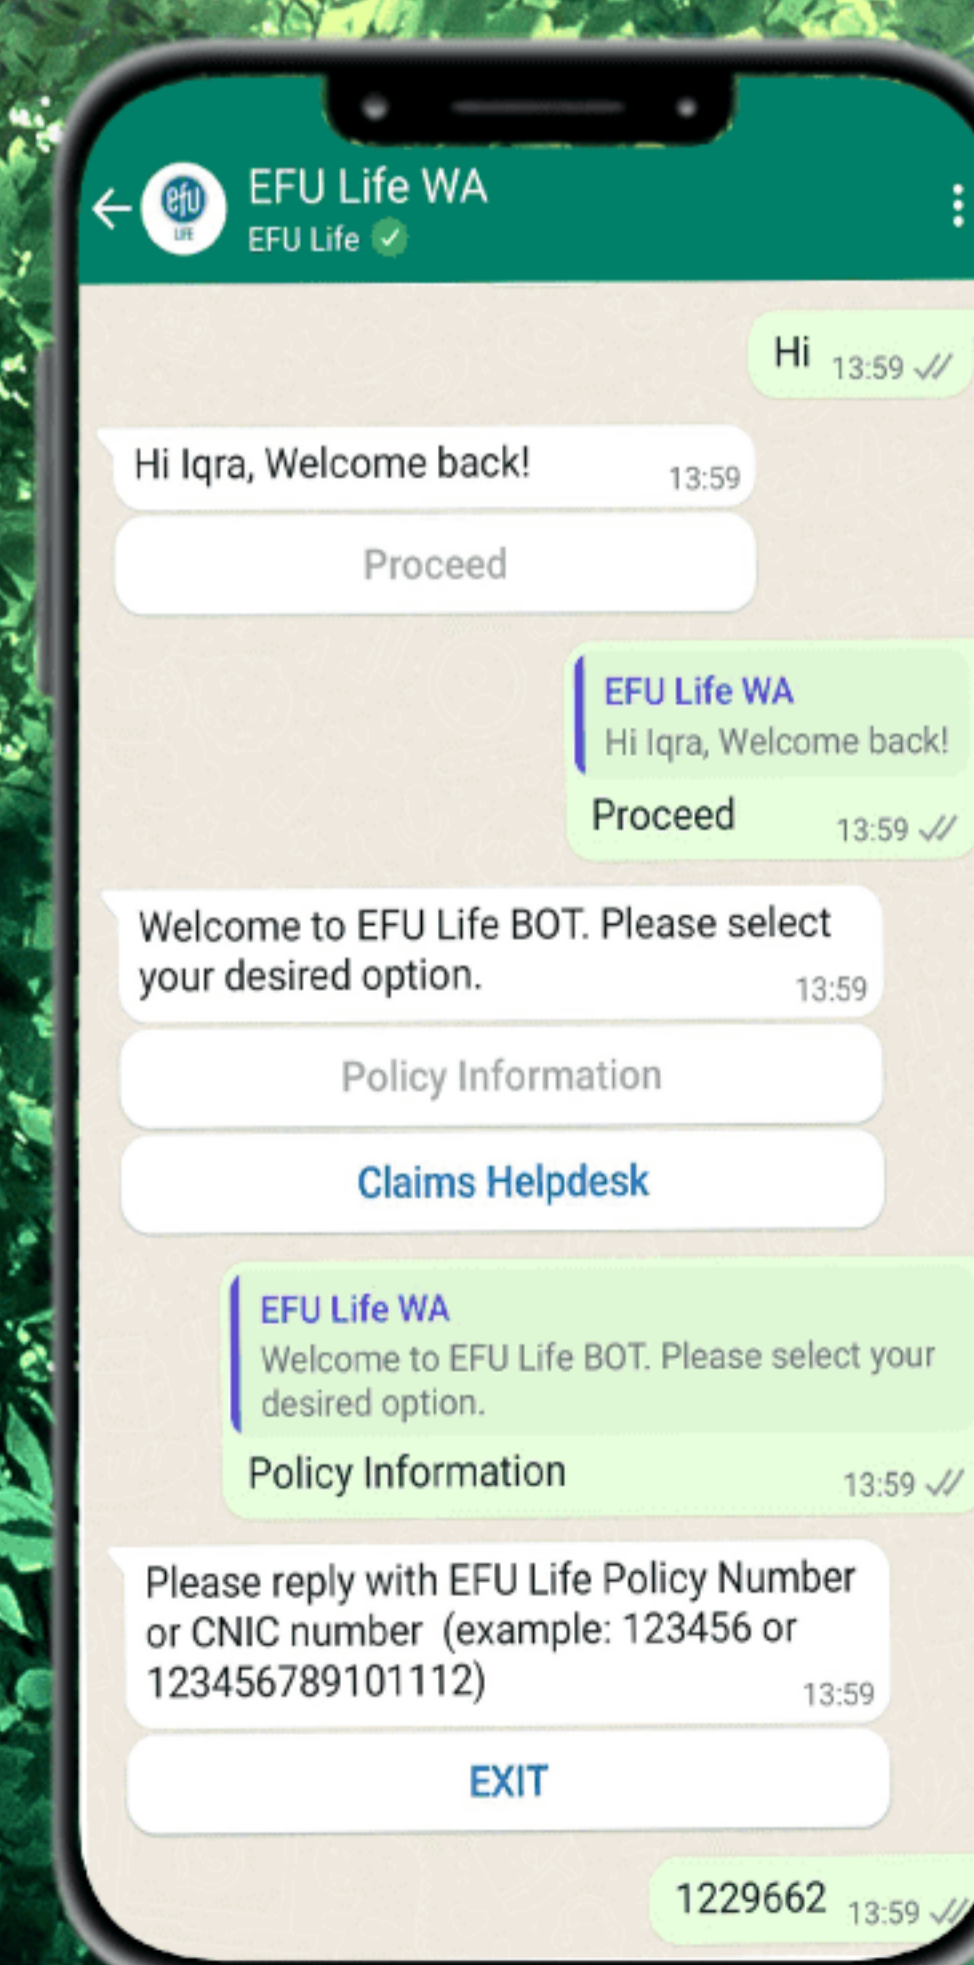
efu LIFE

EFU Life WA
EFU Life

Hi 13:59

Hi Iqra, Welcome back! 13:59

Proceed

EFU Life WA
Hi Iqra, Welcome back!
Proceed 13:59

Welcome to EFU Life BOT. Please select your desired option. 13:59

Policy Information

Claims Helpdesk

EFU Life WA
Welcome to EFU Life BOT. Please select your desired option.
Policy Information 13:59

Please reply with EFU Life Policy Number or CNIC number (example: 123456 or 123456789101112) 13:59

EXIT

1229662 13:59